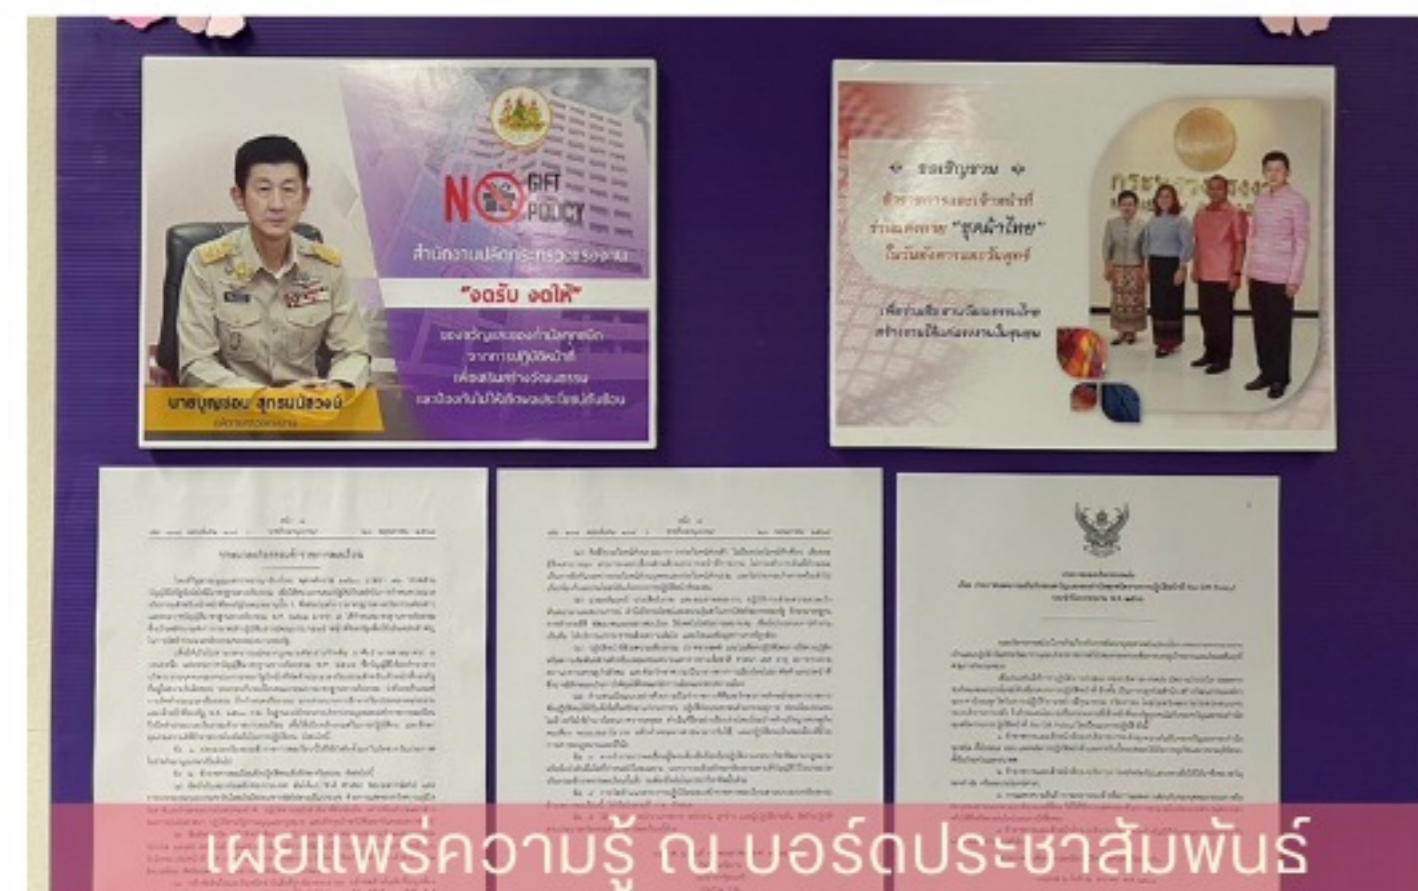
NO GIFT POLICY

สำนักงานปลัดกระทรวงแรงงาน

"งดรับ งดให้"

ของขวัญและของกำนัลทุกชนิด
จากการปฏิบัติหน้าที่
เพื่อส่งเสริมสร้างวัฒนธรรม
เจตนาในไม่ให้เกิดผลประโยชน์ทับซ้อน

นายบุญชอบ สุทธมนัสวงษ์
ปลัดกระทรวงแรงงาน

ขอเชิญชวน
ข้าราชการและเจ้าหน้าที่
ร่วมแต่งกาย "ชุดผ้าไทย"
ในวันอังคารและวันศุกร์

เพื่อร่วมสืบสานวัฒนธรรมไทย
สร้างรายได้แก่ผลงานในชุมชน

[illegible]

เผยแพร่ความรู้ ณ บอร์ดประชาสัมพันธ์